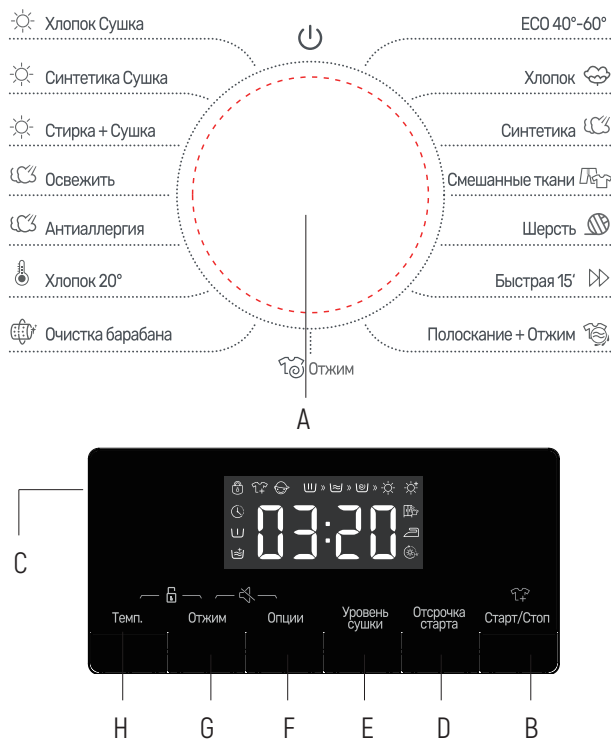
Хлопок Сушка

Синтетика Сушка

Стирка + Сушка

Освежить

Антиаллергия

Хлопок 20°

Очистка барабана

ECO 40°-60°

Хлопок

Синтетика

Смешанные ткани

Шерсть

Быстрая 15'

Полоскание + Отжим

Отжим

A

C

03:20

Темп.

Отжим

Опции

Уровень сушки

Отсрочка старта

Старт/Стоп

H G F E D B